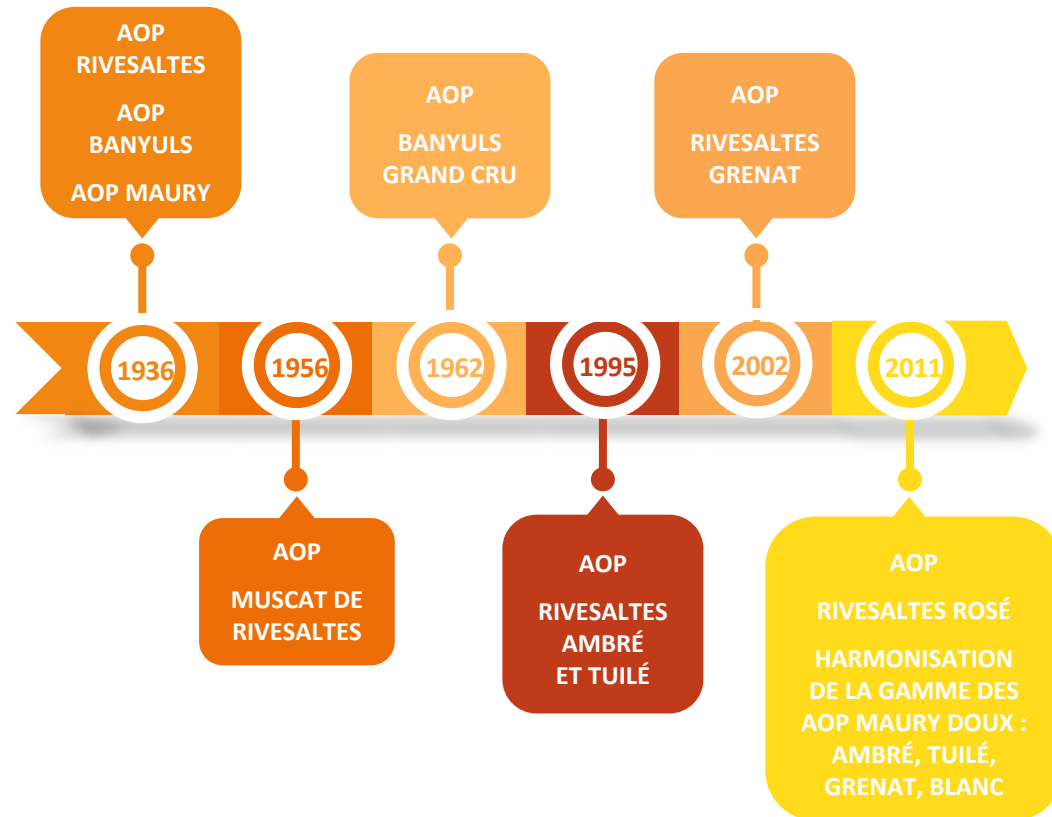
AOP RIVESALTES

AOP BANYULS

AOP MAURY

AOP

BANYULS GRAND CRU

AOP

RIVESALTES GRENAT

1936

1956

1962

1995

2002

2011

AOP

MUSCAT DE RIVESALTES

AOP

RIVESALTES AMBRÉ ET TUILÉ

AOP

RIVESALTES ROSÉ

HARMONISATION DE LA GAMME DES AOP MAURY DOUX : AMBRÉ, TUILÉ, GRENAT, BLANC